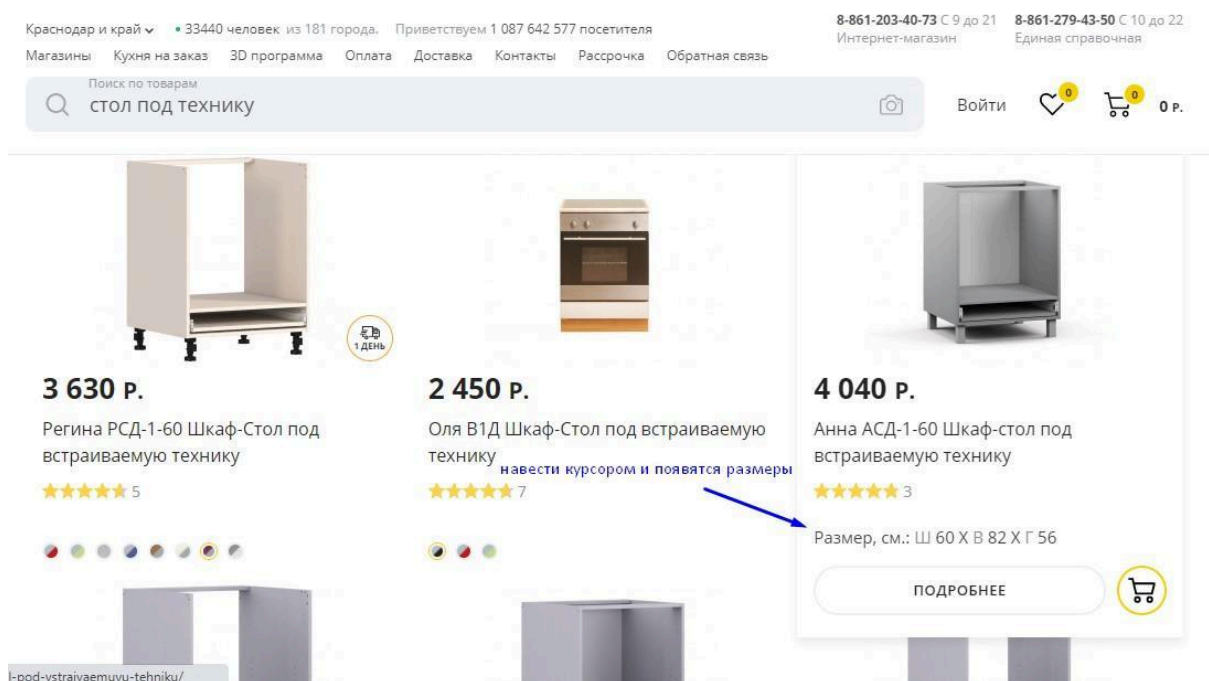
Краснодар и край • 33440 человек из 181 города. Приветствуем 1 087 642 577 посетителя

8-861-203-40-73 С 9 до 21 Интернет-магазин

8-861-279-43-50 С 10 до 22 Единая справочная

Магазины Кухня на заказ 3D программа Оплата Доставка Контакты Рассрочка Обратная связь

Поиск по товарам
стол под технику

Войти 0 0 0 Р.

1 ДЕНЬ

3 630 Р.
Регина РСД-1-60 Шкаф-Стол под встраиваемую технику
5

2 450 Р.
Оля В1Д Шкаф-Стол под встраиваемую технику
7

навести курсором и появятся размеры

4 040 Р.
Анна АСД-1-60 Шкаф-стол под встраиваемую технику
3

Размер, см.: Ш 60 Х В 82 Х Г 56

ПОДРОБНЕЕ

l-pod-vstraivaemuyu-tehniku/